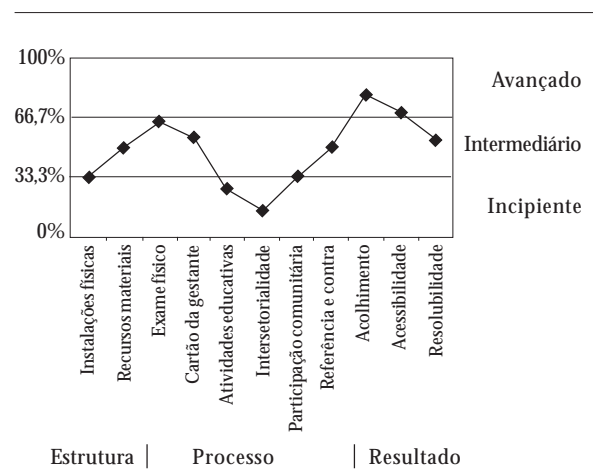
100%

66,7%

33,3%

0%

Avançado

Intermediário

Incipiente

Instalações físicas
Recursos materiais
Exame físico
Cartão da gestante
Atividades educativas
Intersetorialidade
Participação comunitária
Referência e contra
Acolhimento
Acessibilidade
Resolubilidade

Estrutura | Processo | Resultado